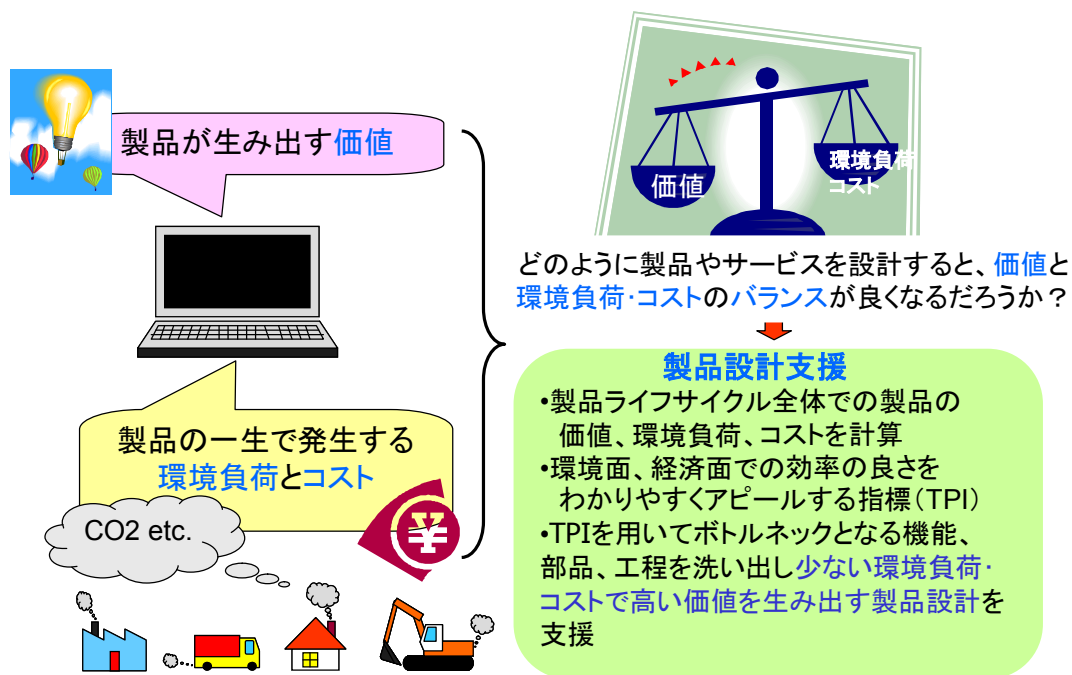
製品が生み出す価値

製品の一生で発生する
環境負荷とコスト

CO2 etc.

¥

価値

環境負荷
コスト

どのように製品やサービスを設計すると、価値と環境負荷･コストのバランスが良くなるだろうか？

製品設計支援

•製品ライフサイクル全体での製品の価値、環境負荷、コストを計算
•環境面、経済面での効率の良さをわかりやすくアピールする指標（TPI）
•TPIを用いてボトルネックとなる機能、部品、工程を洗い出し少ない環境負荷･コストで高い価値を生み出す製品設計を支援